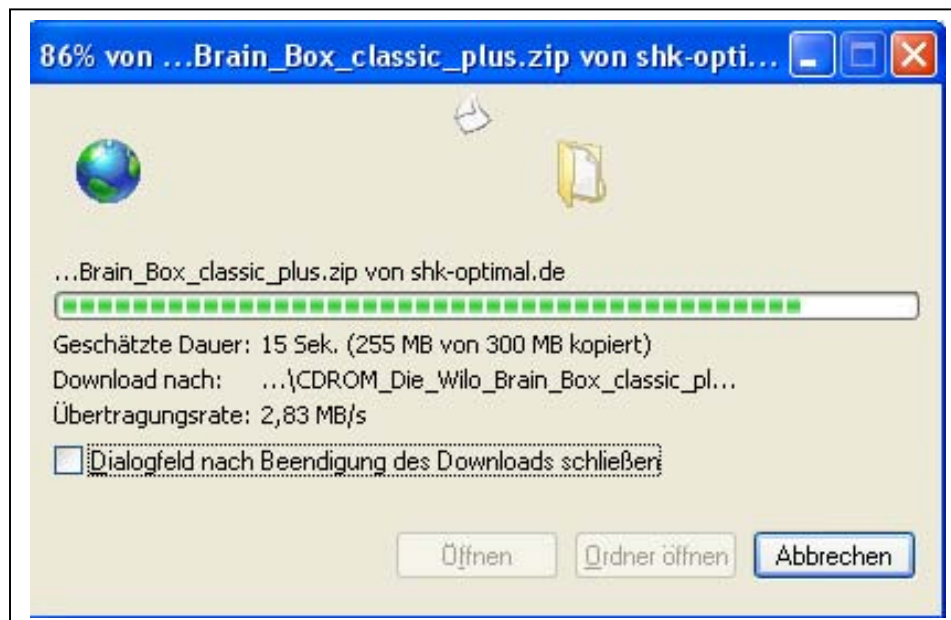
86% von ...Brain_Box_classic_plus.zip von shk-opti...

...Brain_Box_classic_plus.zip von shk-optimal.de

Geschätzte Dauer: 15 Sek. (255 MB von 300 MB kopiert)
Download nach: ...\CDROM_Die_Wilo_Brain_Box_classic_pl...
Übertragungsrate: 2,83 MB/s

Dialogfeld nach Beendigung des Downloads schließen

Öffnen
Ordner öffnen
Abbrechen